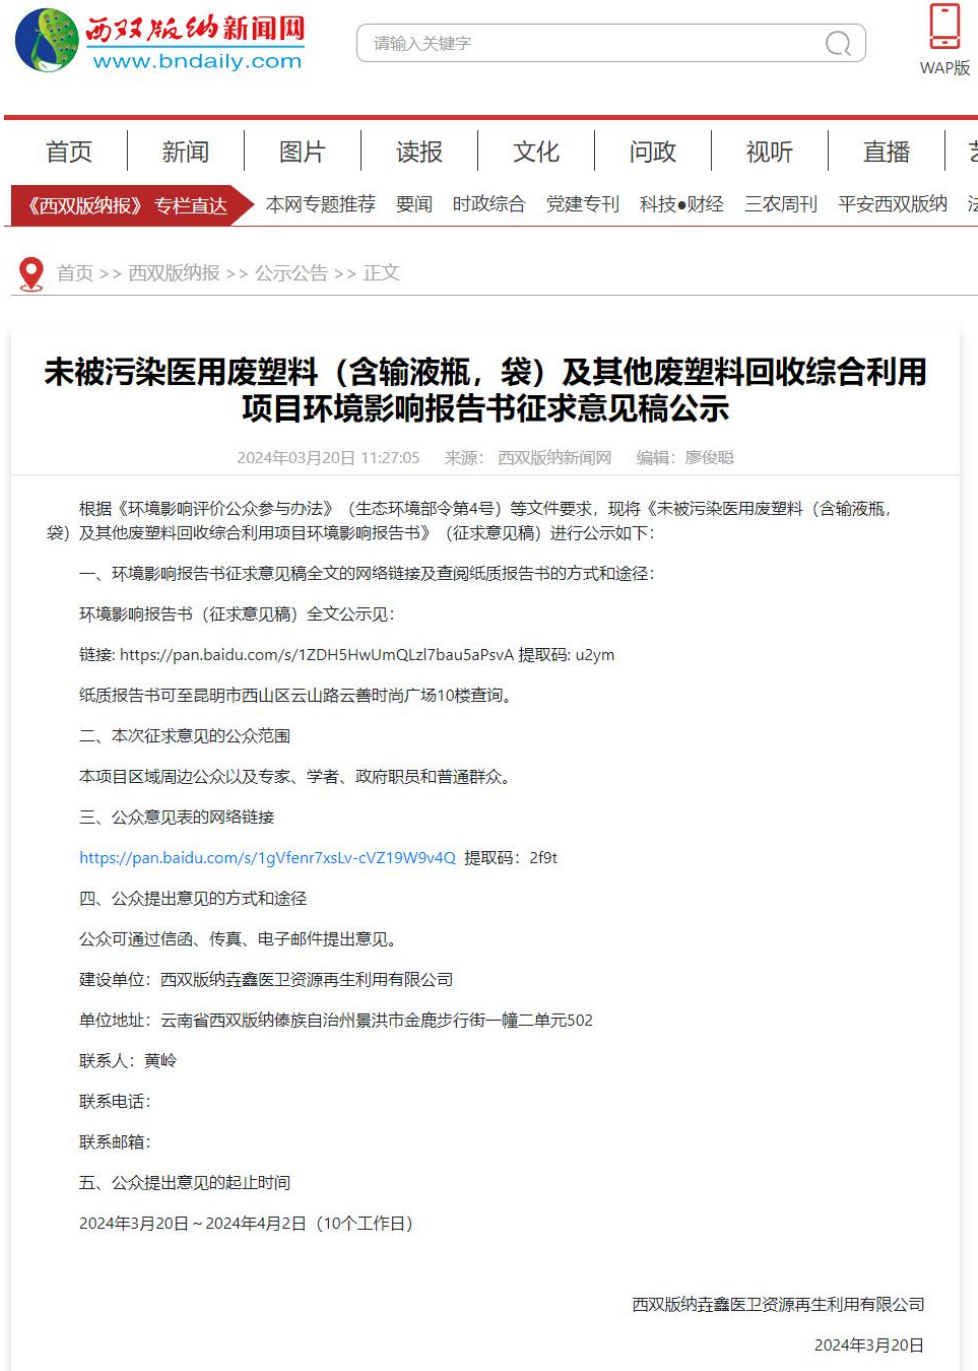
西双版纳新闻网
www.bndaily.com

请输入关键字

WAP版

首页 | 新闻 | 图片 | 读报 | 文化 | 问政 | 视听 | 直播 | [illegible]

《西双版纳报》专栏直达　本网专题推荐　要闻　时政综合　党建专刊　科技•财经　三农周刊　平安西双版纳　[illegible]

首页 >> 西双版纳报 >> 公示公告 >> 正文

未被污染医用废塑料（含输液瓶，袋）及其他废塑料回收综合利用项目环境影响报告书征求意见稿公示

2024年03月20日 11:27:05　来源：西双版纳新闻网　编辑：廖俊聪

根据《环境影响评价公众参与办法》（生态环境部令第4号）等文件要求，现将《未被污染医用废塑料（含输液瓶，袋）及其他废塑料回收综合利用项目环境影响报告书》（征求意见稿）进行公示如下：

一、环境影响报告书征求意见稿全文的网络链接及查阅纸质报告书的方式和途径：

环境影响报告书（征求意见稿）全文公示见：

链接: https://pan.baidu.com/s/1ZDH5HwUmQLzl7bau5aPsvA 提取码: u2ym

纸质报告书可至昆明市西山区云山路云善时尚广场10楼查询。

二、本次征求意见的公众范围

本项目区域周边公众以及专家、学者、政府职员和普通群众。

三、公众意见表的网络链接

https://pan.baidu.com/s/1gVfenr7xsLv-cVZ19W9v4Q 提取码：2f9t

四、公众提出意见的方式和途径

公众可通过信函、传真、电子邮件提出意见。

建设单位：西双版纳垚鑫医卫资源再生利用有限公司

单位地址：云南省西双版纳傣族自治州景洪市金鹿步行街一幢二单元502

联系人：黄岭

联系电话：

联系邮箱：

五、公众提出意见的起止时间

2024年3月20日～2024年4月2日（10个工作日）

西双版纳垚鑫医卫资源再生利用有限公司

2024年3月20日